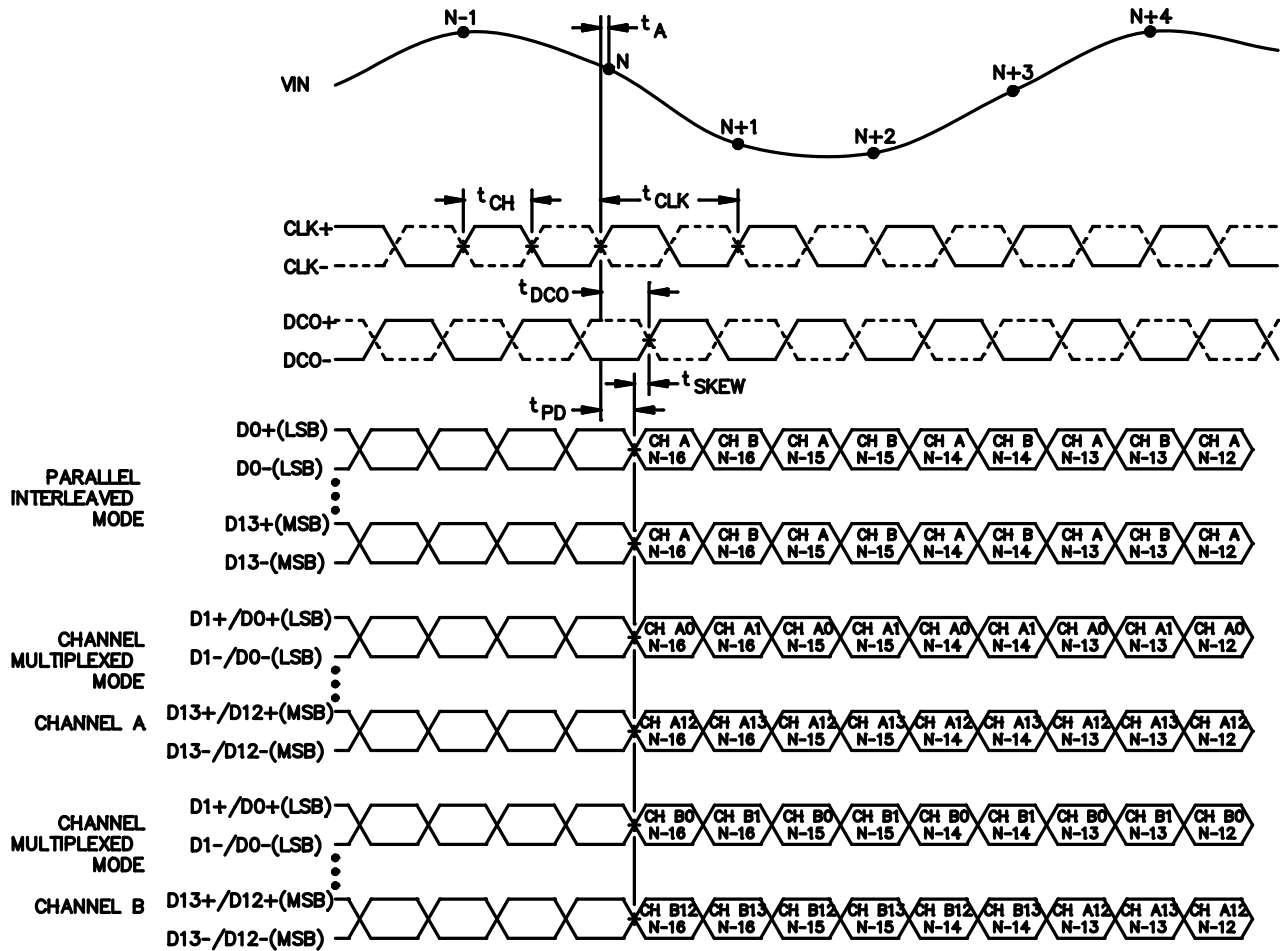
N-1
$t_A$
N+4
VIN
N
N+3
N+1
N+2
$t_{CH}$
$t_{CLK}$
CLK+
CLK-
$t_{DCO}$
DCO+
DCO-
$t_{SKEW}$
$t_{PD}$

D0+(LSB)
D0-(LSB)
PARALLEL INTERLEAVED MODE
D13+(MSB)
D13-(MSB)
CH A N-16 CH B N-16 CH A N-15 CH B N-15 CH A N-14 CH B N-14 CH A N-13 CH B N-13 CH A N-12
CH A N-16 CH B N-16 CH A N-15 CH B N-15 CH A N-14 CH B N-14 CH A N-13 CH B N-13 CH A N-12

CHANNEL MULTIPLEXED MODE
CHANNEL A
D1+/D0+(LSB)
D1-/D0-(LSB)
D13+/D12+(MSB)
D13-/D12-(MSB)
CH A0 N-16 CH A1 N-16 CH A0 N-15 CH A1 N-15 CH A0 N-14 CH A1 N-14 CH A0 N-13 CH A1 N-13 CH A0 N-12
CH A12 N-16 CH A13 N-16 CH A12 N-15 CH A13 N-15 CH A12 N-14 CH A13 N-14 CH A12 N-13 CH A13 N-13 CH A12 N-12

CHANNEL MULTIPLEXED MODE
CHANNEL B
D1+/D0+(LSB)
D1-/D0-(LSB)
D13+/D12+(MSB)
D13-/D12-(MSB)
CH B0 N-16 CH B1 N-16 CH B0 N-15 CH B1 N-15 CH B0 N-14 CH B1 N-14 CH B0 N-13 CH B1 N-13 CH B0 N-12
CH B12 N-16 CH B13 N-16 CH B12 N-15 CH B13 N-15 CH B12 N-14 CH B13 N-14 CH A12 N-13 CH A13 N-13 CH A12 N-12